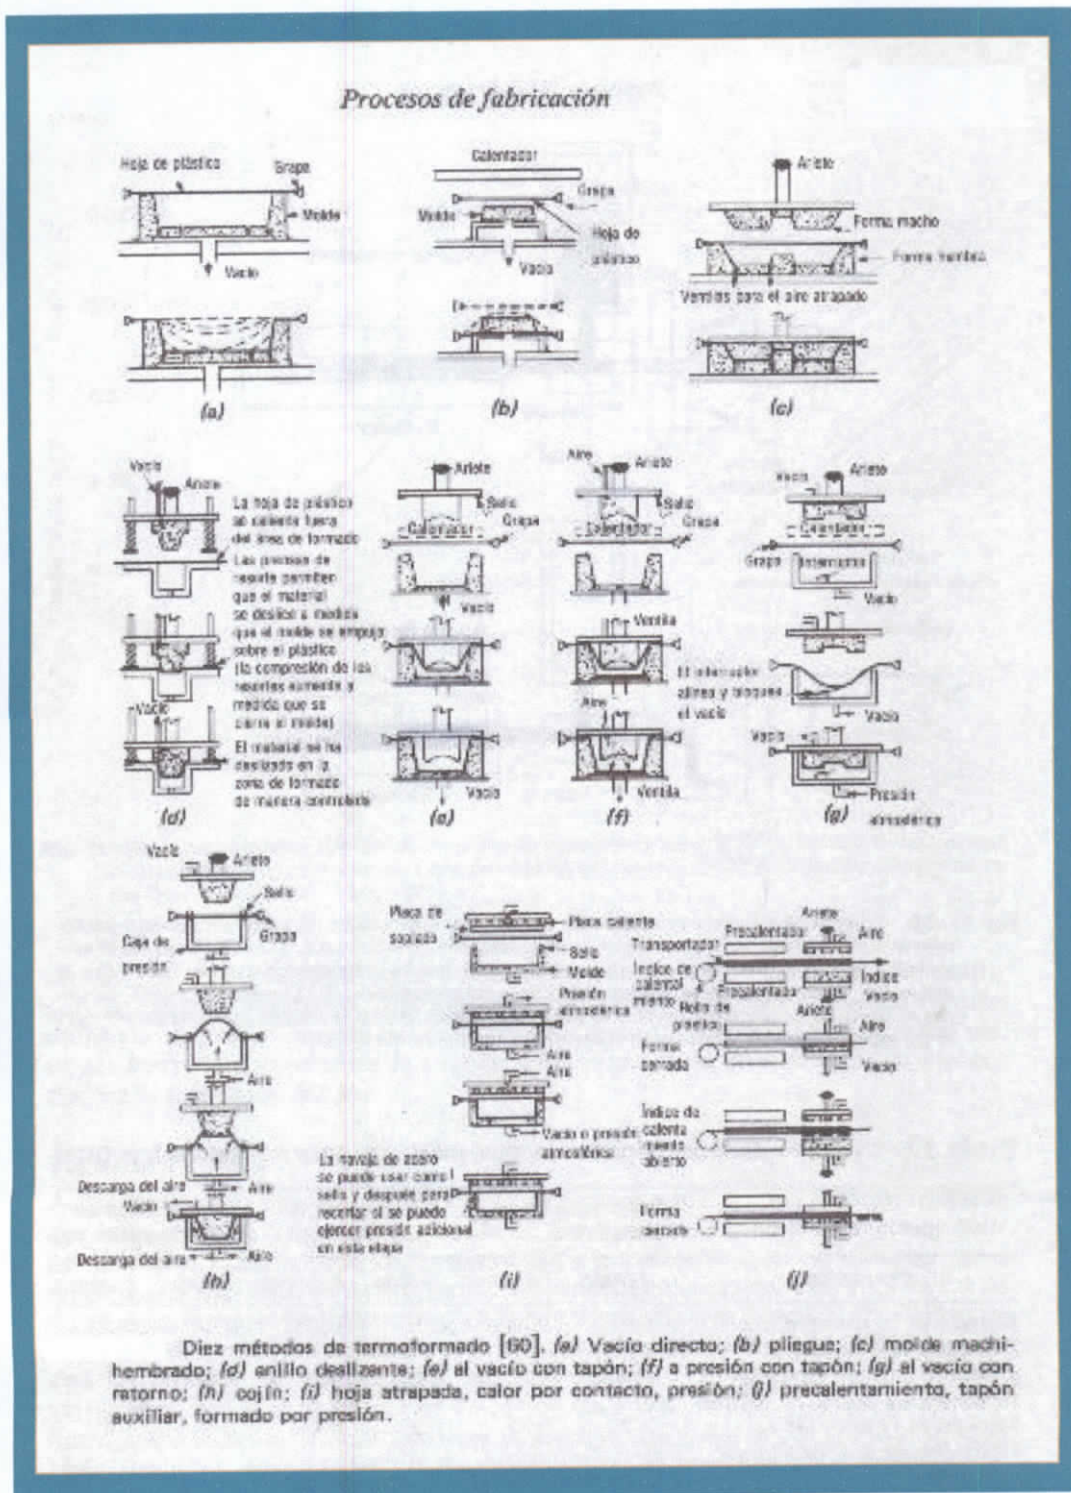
Procesos de fabricación

Hoja de plástico
Grapa
Molde
Vacío

(a)

Calentador
Grapa
Molde
Hoja de plástico
Vacío

(b)

Ariete
Forma macho
Forma hembra
Ventilas para el aire atrapado

(c)

Vacío
Ariete
La hoja de plástico se calienta fuera del área de formado
Las presiones de resorte permiten que el material se deslice a medida que el molde se empuja sobre el plástico (la compresión de los resortes aumenta a medida que se cierra el molde)
Vacío
El material se ha deslizado en la zona de formado de manera controlada

(d)

Ariete
Sello
Grapa
Calentador
Vacío
Vacío

(e)

Aire
Ariete
Sello
Grapa
Calentador
Ventila
Aire
Ventila

(f)

Vacío
Ariete
Calentador
Grapa
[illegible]
Vacío
El interruptor alinea y bloquea el vacío
Vacío
Vacío
Presión atmosférica

(g)

Vacío
Ariete
Sello
Caja de presión
Grapa
Aire
Descarga del aire
Vacío
Aire
Descarga del aire
Aire

(h)

Placa de soplado
Placa caliente
Sello
Molde
Presión atmosférica
Aire
Aire
Vacío o presión atmosférica
La navaja de acero se puede usar como sello y después para recortar si se puede ejercer presión adicional en esta etapa

(i)

Transportador
Precalentador
Ariete
Aire
Índice de calentamiento
Precalentador
Índice
Vacío
Hoja de plástico
Ariete
Aire
Forma cerrada
Vacío
Índice de calentamiento abierto
Forma cerrada

(j)

Diez métodos de termoformado [60]. (a) Vacío directo; (b) pliegue; (c) molde machihembrado; (d) anillo deslizante; (e) al vacío con tapón; (f) a presión con tapón; (g) al vacío con retorno; (h) cojín; (i) hoja atrapada, calor por contacto, presión; (j) precalentamiento, tapón auxiliar, formado por presión.